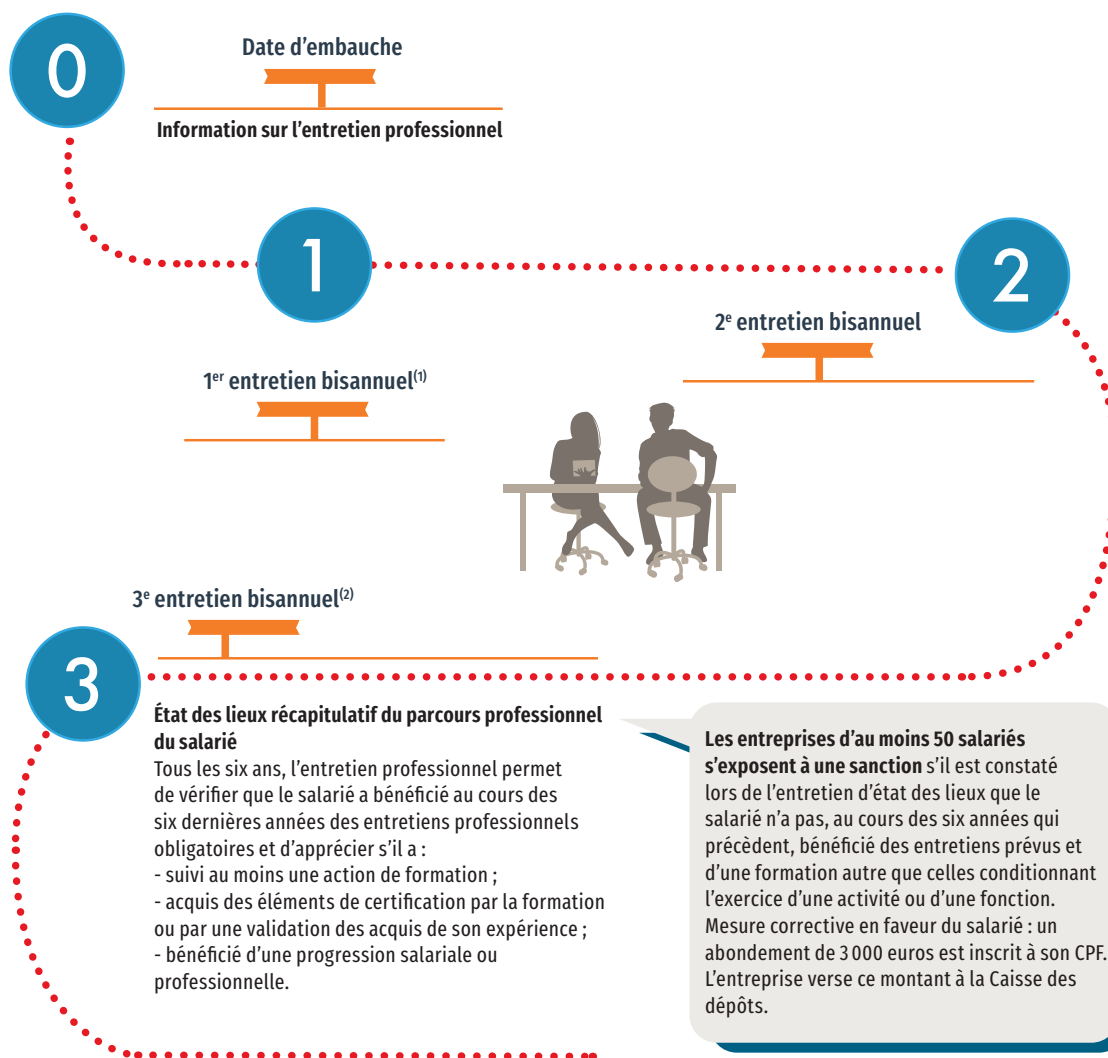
0

Date d’embauche

Information sur l’entretien professionnel

1

2

2$^{e}$ entretien bisannuel

1$^{er}$ entretien bisannuel$^{(1)}$

3$^{e}$ entretien bisannuel$^{(2)}$

3

**État des lieux récapitulatif du parcours professionnel du salarié**
Tous les six ans, l’entretien professionnel permet de vérifier que le salarié a bénéficié au cours des six dernières années des entretiens professionnels obligatoires et d’apprécier s’il a :
- suivi au moins une action de formation ;
- acquis des éléments de certification par la formation ou par une validation des acquis de son expérience ;
- bénéficié d’une progression salariale ou professionnelle.

**Les entreprises d’au moins 50 salariés s’exposent à une sanction** s’il est constaté lors de l’entretien d’état des lieux que le salarié n’a pas, au cours des six années qui précèdent, bénéficié des entretiens prévus et d’une formation autre que celles conditionnant l’exercice d’une activité ou d’une fonction. Mesure corrective en faveur du salarié : un abondement de 3 000 euros est inscrit à son CPF. L’entreprise verse ce montant à la Caisse des dépôts.